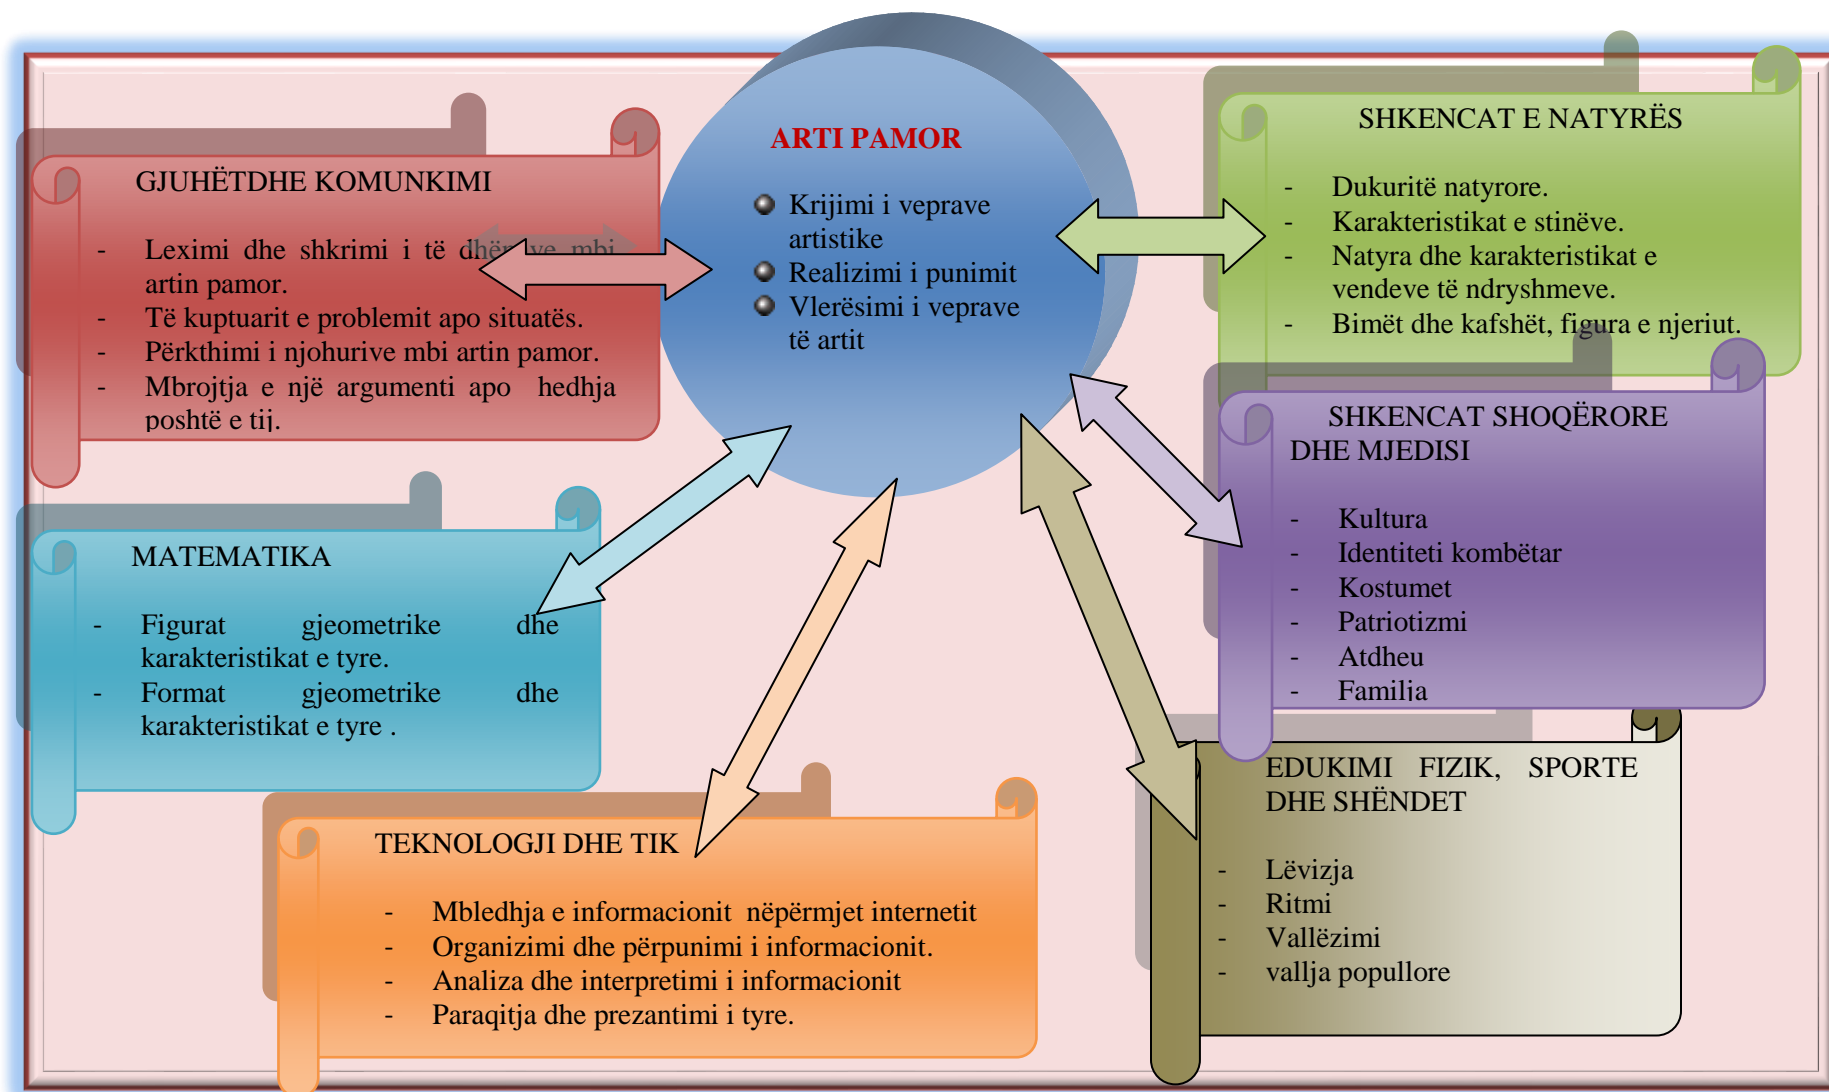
ARTI PAMOR

Krijimi i veprave artistike
Realizimi i punimit
Vlerësimi i veprave të artit

GJUHËTDHE KOMUNKIMI

- Leximi dhe shkrimi i të dhë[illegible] mbi artin pamor.
- Të kuptuarit e problemit apo situatës.
- Përkthimi i njohurive mbi artin pamor.
- Mbrojtja e një argumenti apo hedhja poshtë e tij.

SHKENCAT E NATYRËS

- Dukuritë natyrore.
- Karakteristikat e stinëve.
- Natyra dhe karakteristikat e vendeve të ndryshmeve.
- Bimët dhe kafshët, figura e njeriut.

SHKENCAT SHOQËRORE DHE MJEDISI

- Kultura
- Identiteti kombëtar
- Kostumet
- Patriotizmi
- Atdheu
- Familia

MATEMATIKA

- Figurat gjeometrike dhe karakteristikat e tyre.
- Format gjeometrike dhe karakteristikat e tyre .

EDUKIMI FIZIK, SPORTE DHE SHËNDET

- Lëvizja
- Ritmi
- Vallëzimi
- vallja popullore

TEKNOLOGJI DHE TIK

- Mbledhja e informacionit nëpërmjet internetit
- Organizimi dhe përpunimi i informacionit.
- Analiza dhe interpretimi i informacionit
- Paraqitja dhe prezantimi i tyre.